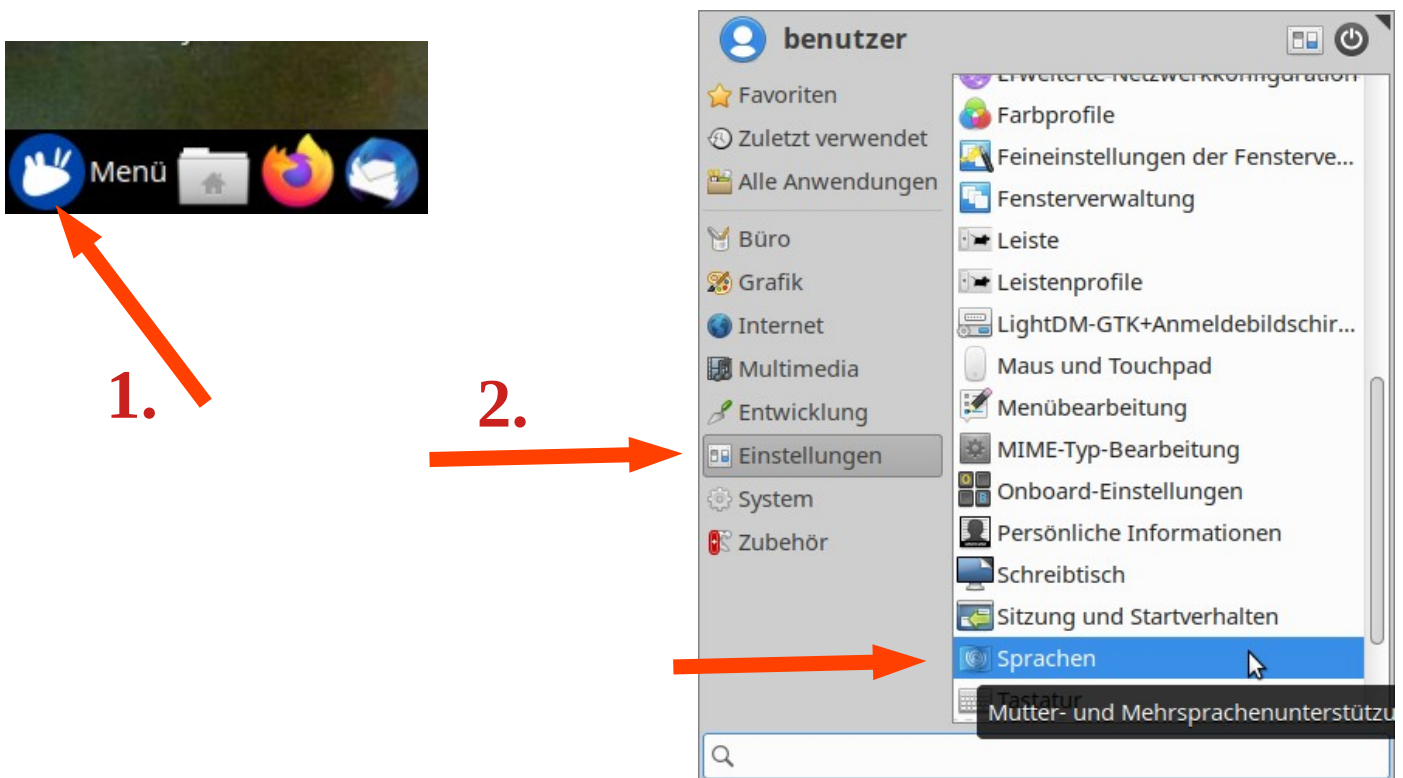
Menü

1.

2.

benutzer

Favoriten
Zuletzt verwendet
Alle Anwendungen
Büro
Grafik
Internet
Multimedia
Entwicklung
Einstellungen
System
Zubehör

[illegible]
Farbprofile
Feineinstellungen der Fensterve...
Fensterverwaltung
Leiste
Leistenprofile
LightDM-GTK+Anmeldebildschir...
Maus und Touchpad
Menübearbeitung
MIME-Typ-Bearbeitung
Onboard-Einstellungen
Persönliche Informationen
Schreibtisch
Sitzung und Startverhalten
Sprachen
Tastatur
Mutter- und Mehrsprachenunterstützu